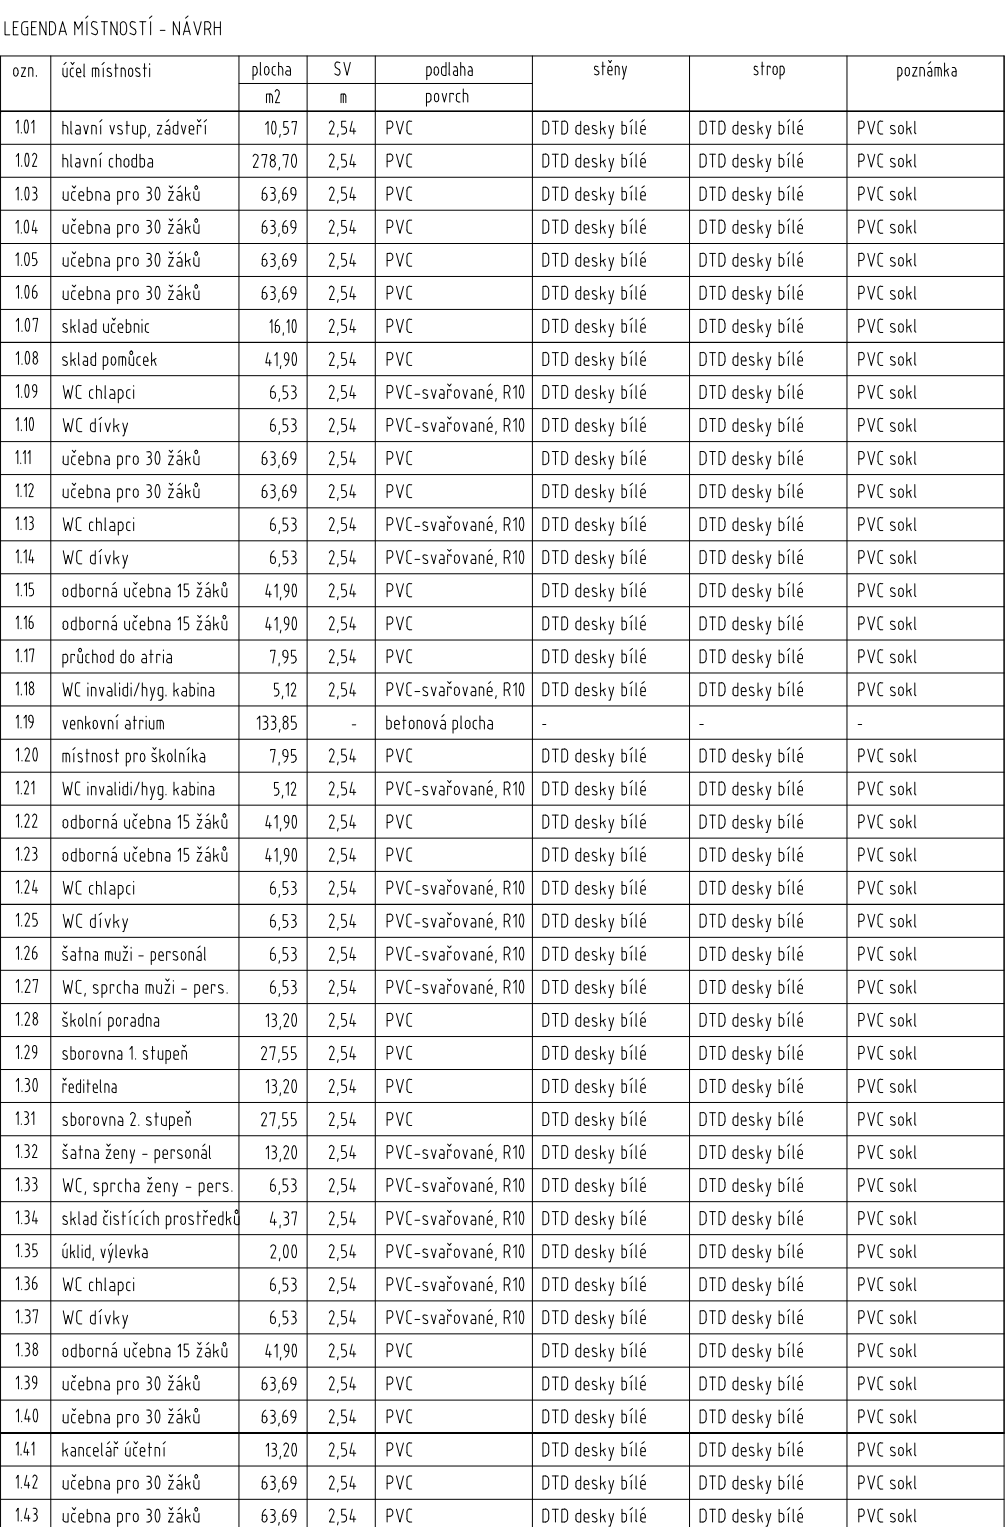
LEGENDA MÍSTNOSTÍ - NÁVRH

| ozn. | účel místnosti | plocha | SV | podlaha | stěny | strop | poznámka |
|---|---|---|---|---|---|---|---|
| | | m2 | m | povrch | | | |
| 1.01 | hlavní vstup, zádveří | 10,57 | 2,54 | PVC | DTD desky bílé | DTD desky bílé | PVC sokl |
| 1.02 | hlavní chodba | 278,70 | 2,54 | PVC | DTD desky bílé | DTD desky bílé | PVC sokl |
| 1.03 | učebna pro 30 žáků | 63,69 | 2,54 | PVC | DTD desky bílé | DTD desky bílé | PVC sokl |
| 1.04 | učebna pro 30 žáků | 63,69 | 2,54 | PVC | DTD desky bílé | DTD desky bílé | PVC sokl |
| 1.05 | učebna pro 30 žáků | 63,69 | 2,54 | PVC | DTD desky bílé | DTD desky bílé | PVC sokl |
| 1.06 | učebna pro 30 žáků | 63,69 | 2,54 | PVC | DTD desky bílé | DTD desky bílé | PVC sokl |
| 1.07 | sklad učebnic | 16,10 | 2,54 | PVC | DTD desky bílé | DTD desky bílé | PVC sokl |
| 1.08 | sklad pomůcek | 41,90 | 2,54 | PVC | DTD desky bílé | DTD desky bílé | PVC sokl |
| 1.09 | WC chlapci | 6,53 | 2,54 | PVC-svařované, R10 | DTD desky bílé | DTD desky bílé | PVC sokl |
| 1.10 | WC dívky | 6,53 | 2,54 | PVC-svařované, R10 | DTD desky bílé | DTD desky bílé | PVC sokl |
| 1.11 | učebna pro 30 žáků | 63,69 | 2,54 | PVC | DTD desky bílé | DTD desky bílé | PVC sokl |
| 1.12 | učebna pro 30 žáků | 63,69 | 2,54 | PVC | DTD desky bílé | DTD desky bílé | PVC sokl |
| 1.13 | WC chlapci | 6,53 | 2,54 | PVC-svařované, R10 | DTD desky bílé | DTD desky bílé | PVC sokl |
| 1.14 | WC dívky | 6,53 | 2,54 | PVC-svařované, R10 | DTD desky bílé | DTD desky bílé | PVC sokl |
| 1.15 | odborná učebna 15 žáků | 41,90 | 2,54 | PVC | DTD desky bílé | DTD desky bílé | PVC sokl |
| 1.16 | odborná učebna 15 žáků | 41,90 | 2,54 | PVC | DTD desky bílé | DTD desky bílé | PVC sokl |
| 1.17 | průchod do atria | 7,95 | 2,54 | PVC | DTD desky bílé | DTD desky bílé | PVC sokl |
| 1.18 | WC invalidi/hyg. kabina | 5,12 | 2,54 | PVC-svařované, R10 | DTD desky bílé | DTD desky bílé | PVC sokl |
| 1.19 | venkovní atrium | 133,85 | - | betonová plocha | - | - | - |
| 1.20 | místnost pro školníka | 7,95 | 2,54 | PVC | DTD desky bílé | DTD desky bílé | PVC sokl |
| 1.21 | WC invalidi/hyg. kabina | 5,12 | 2,54 | PVC-svařované, R10 | DTD desky bílé | DTD desky bílé | PVC sokl |
| 1.22 | odborná učebna 15 žáků | 41,90 | 2,54 | PVC | DTD desky bílé | DTD desky bílé | PVC sokl |
| 1.23 | odborná učebna 15 žáků | 41,90 | 2,54 | PVC | DTD desky bílé | DTD desky bílé | PVC sokl |
| 1.24 | WC chlapci | 6,53 | 2,54 | PVC-svařované, R10 | DTD desky bílé | DTD desky bílé | PVC sokl |
| 1.25 | WC dívky | 6,53 | 2,54 | PVC-svařované, R10 | DTD desky bílé | DTD desky bílé | PVC sokl |
| 1.26 | šatna muži - personál | 6,53 | 2,54 | PVC-svařované, R10 | DTD desky bílé | DTD desky bílé | PVC sokl |
| 1.27 | WC, sprcha muži - pers. | 6,53 | 2,54 | PVC-svařované, R10 | DTD desky bílé | DTD desky bílé | PVC sokl |
| 1.28 | školní poradna | 13,20 | 2,54 | PVC | DTD desky bílé | DTD desky bílé | PVC sokl |
| 1.29 | sborovna 1. stupeň | 27,55 | 2,54 | PVC | DTD desky bílé | DTD desky bílé | PVC sokl |
| 1.30 | ředitelna | 13,20 | 2,54 | PVC | DTD desky bílé | DTD desky bílé | PVC sokl |
| 1.31 | sborovna 2. stupeň | 27,55 | 2,54 | PVC | DTD desky bílé | DTD desky bílé | PVC sokl |
| 1.32 | šatna ženy - personál | 13,20 | 2,54 | PVC-svařované, R10 | DTD desky bílé | DTD desky bílé | PVC sokl |
| 1.33 | WC, sprcha ženy - pers. | 6,53 | 2,54 | PVC-svařované, R10 | DTD desky bílé | DTD desky bílé | PVC sokl |
| 1.34 | sklad čistících prostředků | 4,37 | 2,54 | PVC-svařované, R10 | DTD desky bílé | DTD desky bílé | PVC sokl |
| 1.35 | úklid, výlevka | 2,00 | 2,54 | PVC-svařované, R10 | DTD desky bílé | DTD desky bílé | PVC sokl |
| 1.36 | WC chlapci | 6,53 | 2,54 | PVC-svařované, R10 | DTD desky bílé | DTD desky bílé | PVC sokl |
| 1.37 | WC dívky | 6,53 | 2,54 | PVC-svařované, R10 | DTD desky bílé | DTD desky bílé | PVC sokl |
| 1.38 | odborná učebna 15 žáků | 41,90 | 2,54 | PVC | DTD desky bílé | DTD desky bílé | PVC sokl |
| 1.39 | učebna pro 30 žáků | 63,69 | 2,54 | PVC | DTD desky bílé | DTD desky bílé | PVC sokl |
| 1.40 | učebna pro 30 žáků | 63,69 | 2,54 | PVC | DTD desky bílé | DTD desky bílé | PVC sokl |
| 1.41 | kancelář účetní | 13,20 | 2,54 | PVC | DTD desky bílé | DTD desky bílé | PVC sokl |
| 1.42 | učebna pro 30 žáků | 63,69 | 2,54 | PVC | DTD desky bílé | DTD desky bílé | PVC sokl |
| 1.43 | učebna pro 30 žáků | 63,69 | 2,54 | PVC | DTD desky bílé | DTD desky bílé | PVC sokl |